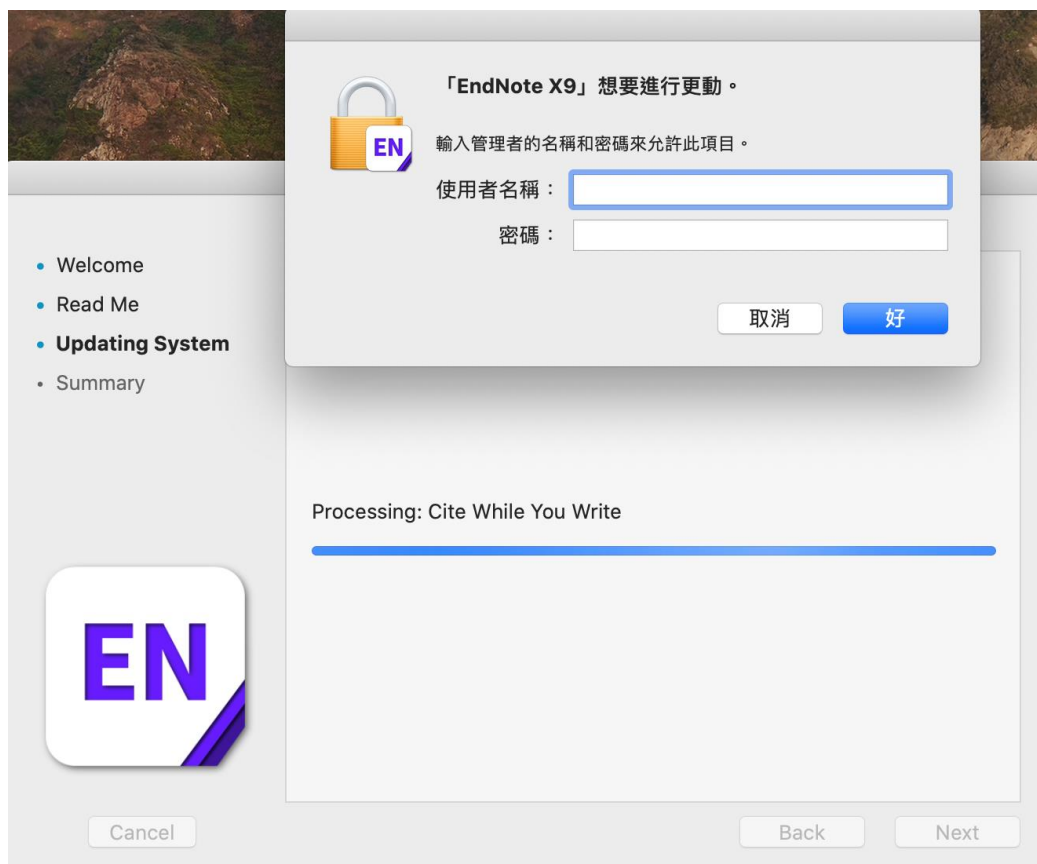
EN

「EndNote X9」想要進行更動。

輸入管理者的名稱和密碼來允許此項目。

使用者名稱：

密碼：

取消

好

• Welcome
• Read Me
• Updating System
• Summary

Processing: Cite While You Write

EN

Cancel

Back

Next